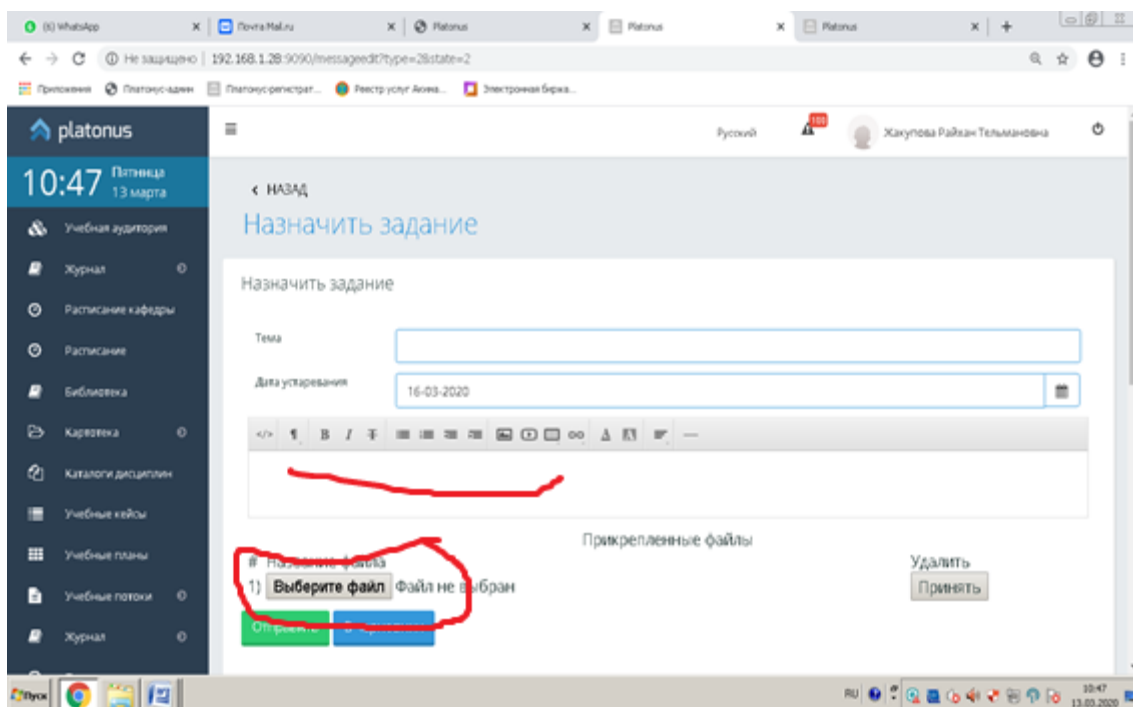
(6) WhatsApp | Почта Mail.ru | Platonus | Platonus | Platonus

Не защищено | 192.168.1.28:9090/messageedit?type=2&state=2

Приложения | Платонус-админ | Платонус-регистрат... | Реестр услуг Акима... | Электронная биржа...

platonus

10:47 Пятница 13 марта

Учебная аудитория
Журнал
Расписание кафедры
Расписание
Библиотека
Картотека
Каталоги дисциплин
Учебные кейсы
Учебные планы
Учебные потоки
Журнал

Русский 100 Жакупова Райхан Тельмановна

‹ НАЗАД

Назначить задание

Назначить задание

Тема

Дата устаревания 16-03-2020

Прикрепленные файлы

# Название файла
1) Выберите файл Файл не выбран

Удалить
Принять

Отправить В черновики

Пуск

RU 10:47 13.03.2020